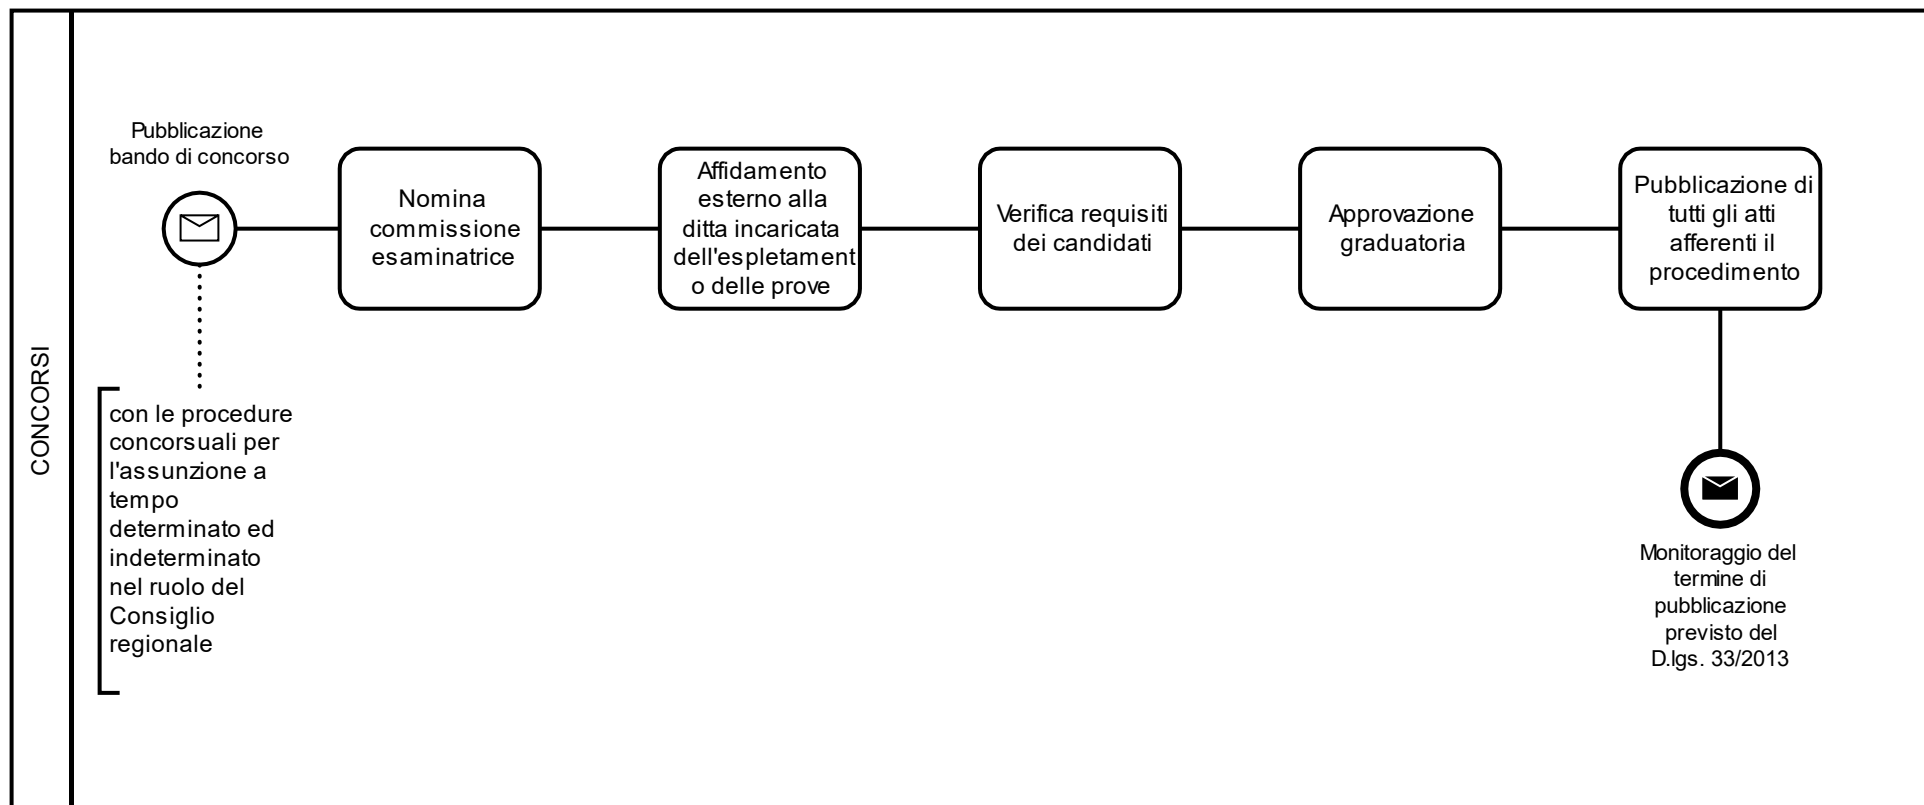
CONCORSI

Pubblicazione bando di concorso

con le procedure concorsuali per l'assunzione a tempo determinato ed indeterminato nel ruolo del Consiglio regionale

Nomina commissione esaminatrice

Affidamento esterno alla ditta incaricata dell'espletamento delle prove

Verifica requisiti dei candidati

Approvazione graduatoria

Pubblicazione di tutti gli atti afferenti il procedimento

Monitoraggio del termine di pubblicazione previsto del D.lgs. 33/2013